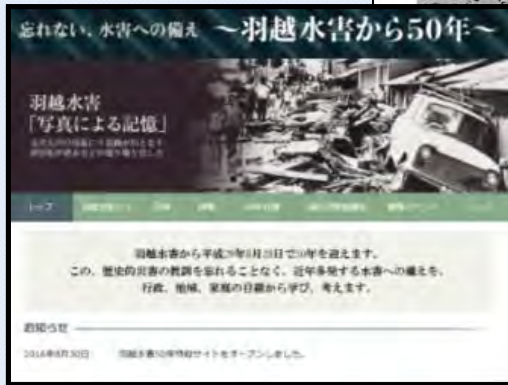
忘れない、水害への備え　〜羽越水害から50年〜

羽越水害
「写真による記憶」

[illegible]

トップ　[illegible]　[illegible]　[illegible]　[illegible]　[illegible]　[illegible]

羽越水害から平成29年8月28日で50年を迎えます。
この、歴史的災害の教訓を忘れることなく、近年多発する水害への備えを、
行政、地域、家庭の目線から学び、考えます。

お知らせ

2016年8月30日　羽越水害50年特設サイトをオープンしました。